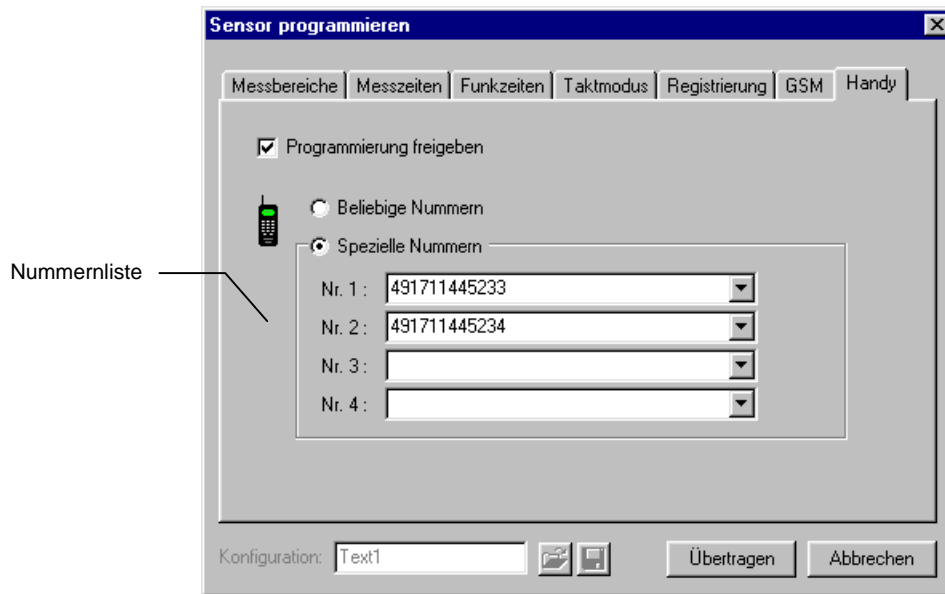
Sensor programmieren

Messbereiche | Messzeiten | Funkzeiten | Taktmodus | Registrierung | GSM | Handy

Programmierung freigeben

Beliebige Nummern

Spezielle Nummern

Nummernliste

Nr. 1 : 491711445233

Nr. 2 : 491711445234

Nr. 3 :

Nr. 4 :

Konfiguration: Text1

Übertragen

Abbrechen